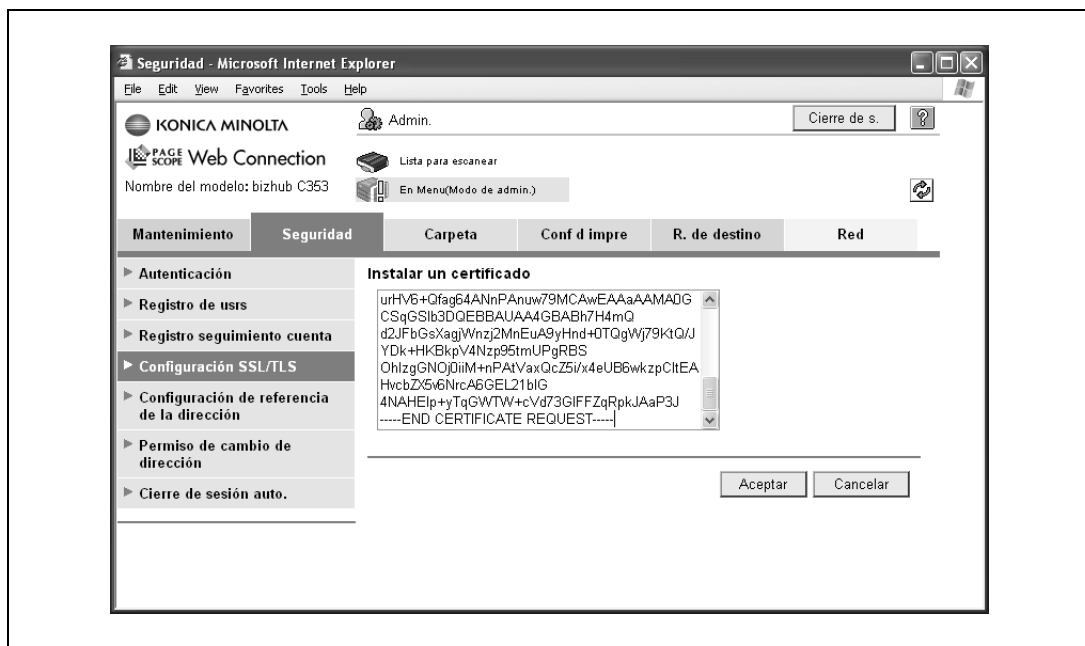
Seguridad - Microsoft Internet Explorer

File Edit View Favorites Tools Help

KONICA MINOLTA

Admin.

Cierre de s.

?

PAGE SCOPE Web Connection

Lista para escanear

Nombre del modelo: bizhub C353

En Menu(Modo de admin.)

| Mantenimiento | Seguridad | Carpeta | Conf d impre | R. de destino | Red |
|---|---|---|---|---|---|

Autenticación

Registro de usrs

Registro seguimiento cuenta

Configuración SSL/TLS

Configuración de referencia de la dirección

Permiso de cambio de dirección

Cierre de sesión auto.

Instalar un certificado

urHV6+Qfag64ANnPAnuw79MCAwEAAaAAMA0G
CSqGSIb3DQEBBAUAA4GBABh7H4mQ
d2JFbGsXagjWnzj2MnEuA9yHnd+0TQgWj79KtQ/J
YDk+HKBkpV4Nzp95tmUPgRBS
OhIzgGNOj0iiM+nPAtVaxQcZ5i/x4eUB6wkzpCltEA
HvcbZX5v6NrcA6GEL21bIG
4NAHElp+yTqGWTW+cVd73GIFFZqRpkJAaP3J
-----END CERTIFICATE REQUEST-----

Aceptar

Cancelar